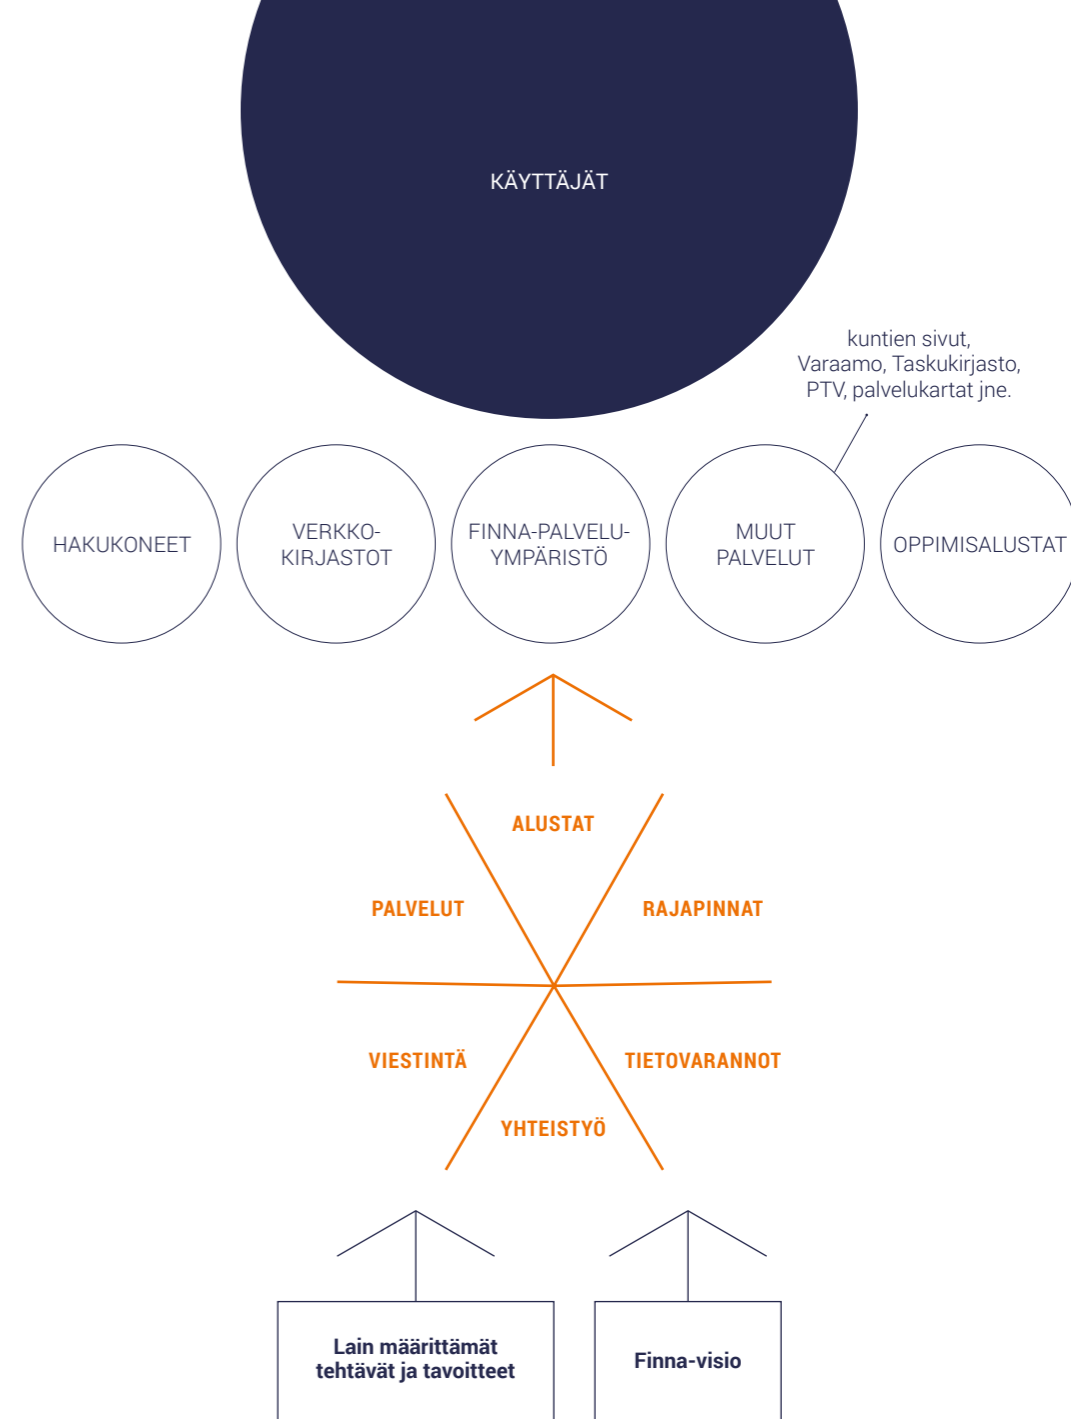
KÄYTTÄJÄT

kuntien sivut, Varaamo, Taskukirjasto, PTV, palvelukartat jne.

HAKUKONEET

VERKKO-KIRJASTOT

FINNA-PALVELU-YMPÄRISTÖ

MUUT PALVELUT

OPPIMISALUSTAT

ALUSTAT

PALVELUT

RAJAPINNAT

VIESTINTÄ

TIETOVARANNOT

YHTEISTYÖ

Lain määrittämät tehtävät ja tavoitteet

Finna-visio